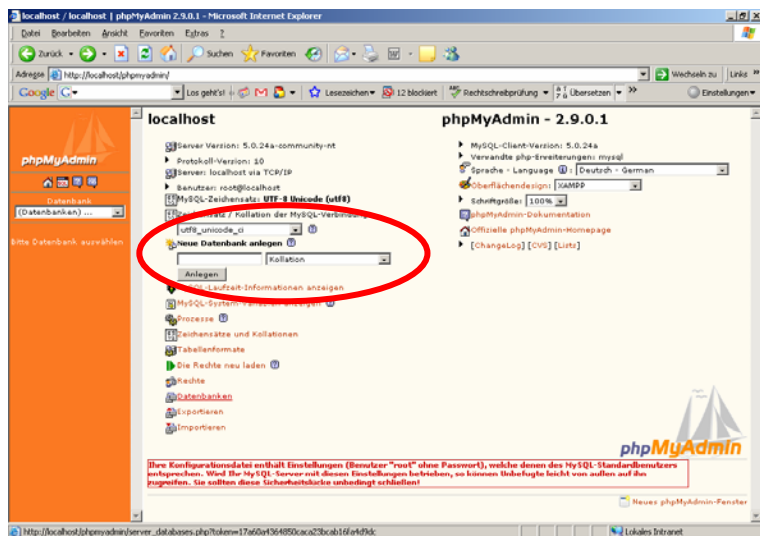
localhost / localhost | phpMyAdmin 2.9.0.1 - Microsoft Internet Explorer

Datei Bearbeiten Ansicht Favoriten Extras ?

Zurück Suchen Favoriten

Adresse http://localhost/phpmyadmin/ Wechseln zu Links

Google G Los geht's! Lesezeichen 12 blockiert Rechtschreibprüfung Übersetzen Einstellungen

phpMyAdmin

Datenbank
(Datenbanken) ...

Bitte Datenbank auswählen

localhost

Server Version: 5.0.24a-community-nt
Protokoll-Version: 10
Server: localhost via TCP/IP
Benutzer: root@localhost
MySQL-Zeichensatz: UTF-8 Unicode (utf8)
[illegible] / Kollation der MySQL-Verbindung
utf8_unicode_ci
Neue Datenbank anlegen
Kollation
Anlegen
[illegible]-Laufzeit-Informationen anzeigen
MySQL-System-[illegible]
Prozesse
Zeichensätze und Kollationen
Tabellenformate
Die Rechte neu laden
Rechte
Datenbanken
Exportieren
Importieren

phpMyAdmin - 2.9.0.1

MySQL-Client-Version: 5.0.24a
Verwandte php-Erweiterungen: mysql
Sprache - Language: Deutsch - German
Oberflächendesign: XAMPP
Schriftgröße: 100%
phpMyAdmin-Dokumentation
Offizielle phpMyAdmin-Homepage
[ChangeLog] [CVS] [Lists]

phpMyAdmin

Ihre Konfigurationsdatei enthält Einstellungen (Benutzer "root" ohne Passwort), welche denen des MySQL-Standardbenutzers entsprechen. Wird Ihr MySQL-Server mit diesen Einstellungen betrieben, so können Unbefugte leicht von außen auf ihn zugreifen. Sie sollten diese Sicherheitslücke unbedingt schließen!

Neues phpMyAdmin-Fenster

http://localhost/phpmyadmin/server_databases.php?token=17a60a4364850caca23bcab16fa4f9dc Lokales Intranet